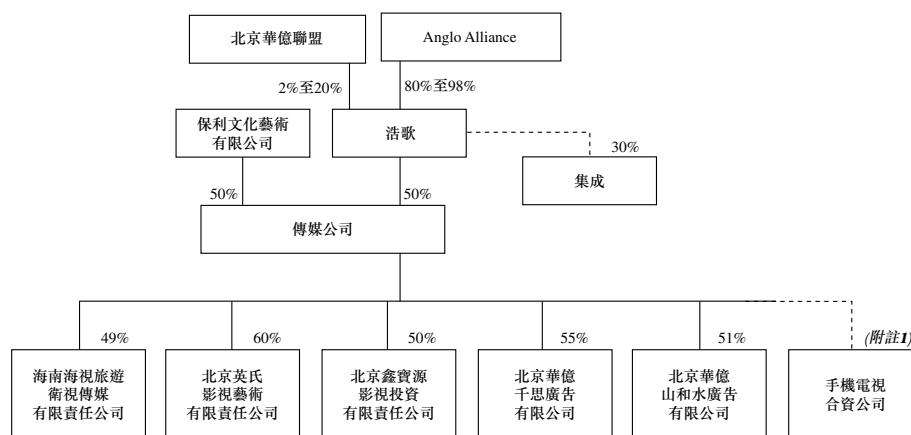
北京華億聯盟

Anglo Alliance

2%至20%

80%至98%

保利文化藝術有限公司

浩歌

30%

集成

50%

50%

傳媒公司

49%

60%

50%

55%

51%

(附註1)

海南海視旅遊衛視傳媒有限責任公司

北京英氏影視藝術有限責任公司

北京鑫寶源影視投資有限責任公司

北京華億千思廣告有限公司

北京華億山和水廣告有限公司

手機電視合資公司